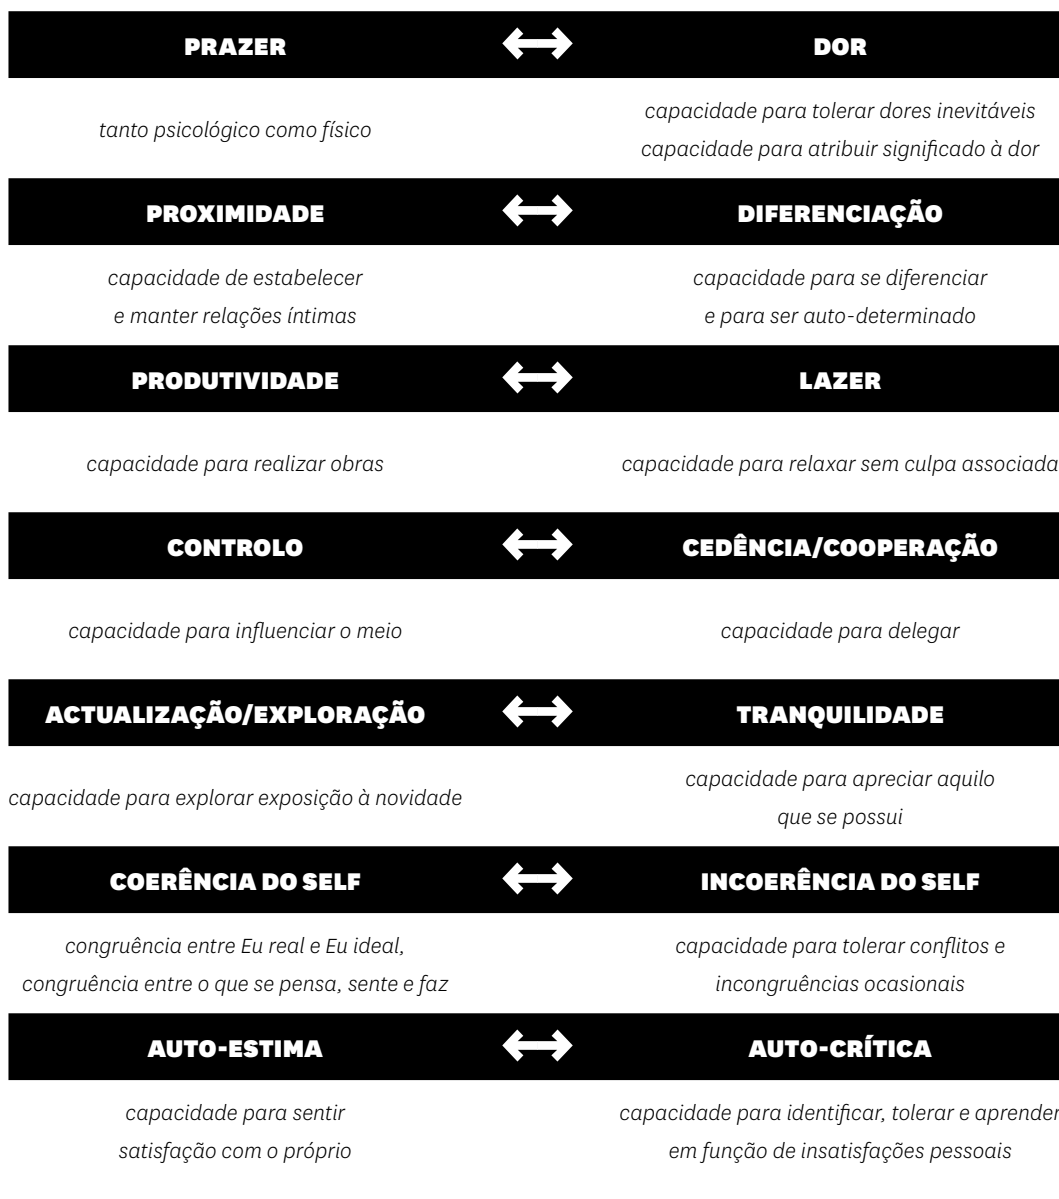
PRAZER ⟷ DOR

tanto psicológico como físico

capacidade para tolerar dores inevitáveis
capacidade para atribuir significado à dor

PROXIMIDADE ⟷ DIFERENCIAÇÃO

capacidade de estabelecer e manter relações íntimas

capacidade para se diferenciar e para ser auto-determinado

PRODUTIVIDADE ⟷ LAZER

capacidade para realizar obras

capacidade para relaxar sem culpa associada

CONTROLO ⟷ CEDÊNCIA/COOPERAÇÃO

capacidade para influenciar o meio

capacidade para delegar

ACTUALIZAÇÃO/EXPLORAÇÃO ⟷ TRANQUILIDADE

capacidade para explorar exposição à novidade

capacidade para apreciar aquilo que se possui

COERÊNCIA DO SELF ⟷ INCOERÊNCIA DO SELF

congruência entre Eu real e Eu ideal, congruência entre o que se pensa, sente e faz

capacidade para tolerar conflitos e incongruências ocasionais

AUTO-ESTIMA ⟷ AUTO-CRÍTICA

capacidade para sentir satisfação com o próprio

capacidade para identificar, tolerar e aprender em função de insatisfações pessoais